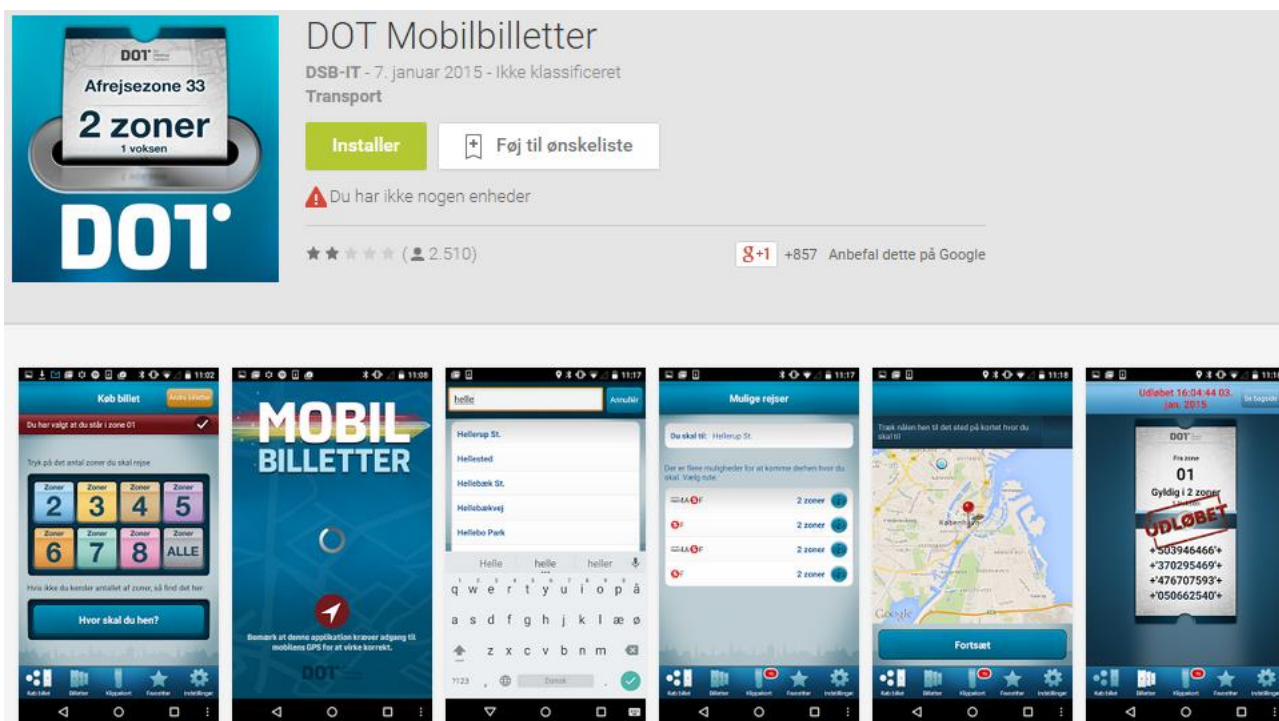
DOT
Afrejsezone 33
2 zoner
1 voksen
DOT

DOT Mobilbilletter
DSB-IT - 7. januar 2015 - Ikke klassificeret
Transport

Installer
Føj til ønskeliste

Du har ikke nogen enheder

(2.510)

g+1 +857 Anbefal dette på Google

11:02
Køb billet
Andre billetter
Du har valgt at du står i zone 01
Tryk på det antal zoner du skal rejse
Zoner 2 Zoner 3 Zoner 4 Zoner 5
Zoner 6 Zoner 7 Zoner 8 Zoner ALLE
Hvis ikke du kender antallet af zoner, så find det her
Hvor skal du hen?
Køb billet Billetter Klippekort Favoritter Indstillinger

11:08
MOBIL
BILLETTER
Bemærk at denne applikation kræver adgang til mobilens GPS for at virke korrekt.
DOT

11:17
helle
Annuller
Hellerup St.
Hellested
Hellebæk St.
Hellebækvej
Hellebo Park
Helle helle heller
q w e r t y u i o p å
a s d f g h j k l æ ø
z x c v b n m
?123 Dansk

11:17
Mulige rejser
Du skal til: Hellerup St.
Der er flere muligheder for at komme derhen hvor du skal. Vælg rute:
2 zoner
2 zoner
2 zoner
2 zoner
Køb billet Billetter Klippekort Favoritter Indstillinger

11:18
Træk nålen hen til det sted på kortet hvor du skal til
København
Google
Fortsæt
Køb billet Billetter Klippekort Favoritter Indstillinger

11:18
Udløbet 16:04:44 03. Jan. 2015
Se bagside
DOT
Fra zone
01
Gyldig i 2 zoner
UDLØBET
+503946466'+
+'370295469'+
+'476707593'+
+'050662540'+
Køb billet Billetter Klippekort Favoritter Indstillinger